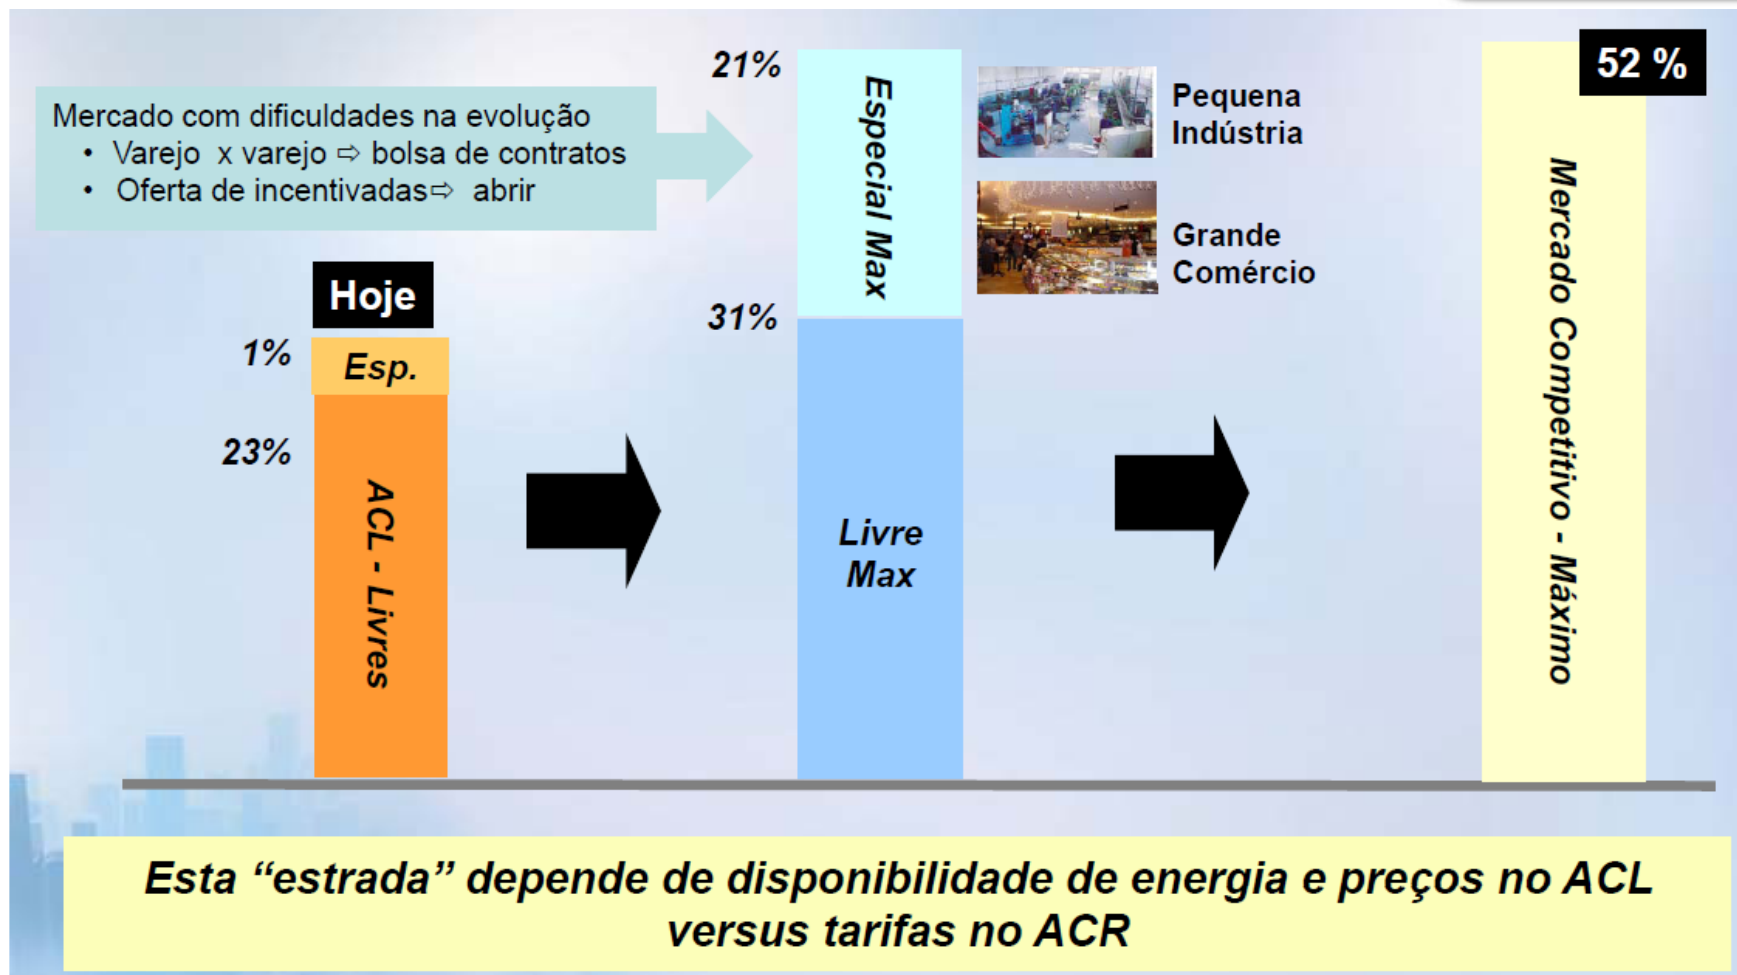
Mercado com dificuldades na evolução
• Varejo x varejo ⇨ bolsa de contratos
• Oferta de incentivadas⇨ abrir

21%

Especial Max

Pequena Indústria

Grande Comércio

52 %

Mercado Competitivo - Máximo

Hoje

1%

Esp.

23%

ACL - Livres

31%

Livre Max

Esta “estrada” depende de disponibilidade de energia e preços no ACL versus tarifas no ACR